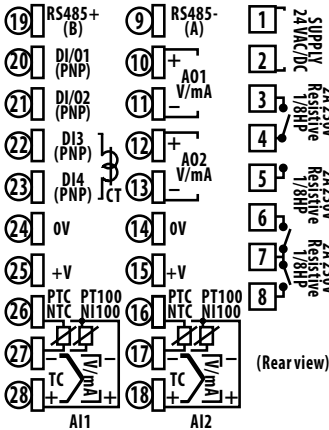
19 RS485+ (B)
20 DI/O1 (PNP)
21 DI/O2 (PNP)
22 DI3 (PNP)
23 DI4 (PNP) CT
24 0V
25 +V
26 PTC NTC PT100 NI100
27 − TC $\frac{V}{mA}$
28 + +
AI1

9 RS485- (A)
10 + AO1 V/mA
11 −
12 + AO2 V/mA
13 −
14 0V
15 +V
16 PTC NTC PT100 NI100
17 − TC $\frac{V}{mA}$
18 + +
AI2

1 SUPPLY 24VAC/DC
2
3 2A 250V Resistive 1/8HP
4
5 2A 250V Resistive 1/8HP
6
7 2A 250V Resistive 1/8HP
8

(Rear view)